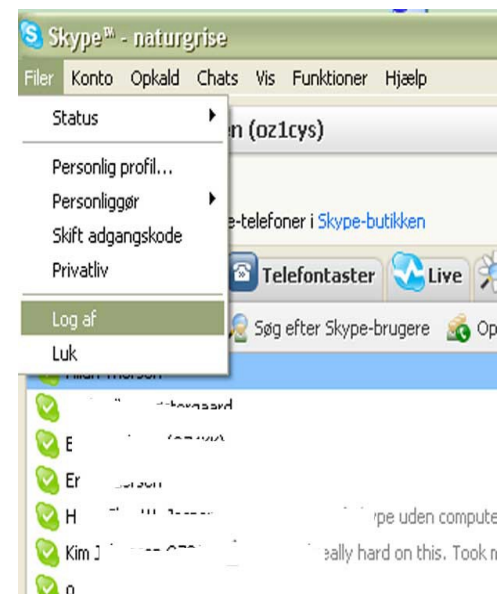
Skype™ - naturgrise

Filer Konto Opkald Chats Vis Funktioner Hjælp

Status

Personlig profil...
Personliggør
Skift adgangskode
Privatliv

Log af
Luk

n (oz1cys)

e-telefoner i Skype-butikken

Telefontaster Live

Søg efter Skype-brugere Op

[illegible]

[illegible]tergaard

E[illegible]

Er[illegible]rson

H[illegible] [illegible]ype uden compute

Kim J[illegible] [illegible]eally hard on this. Took n

0